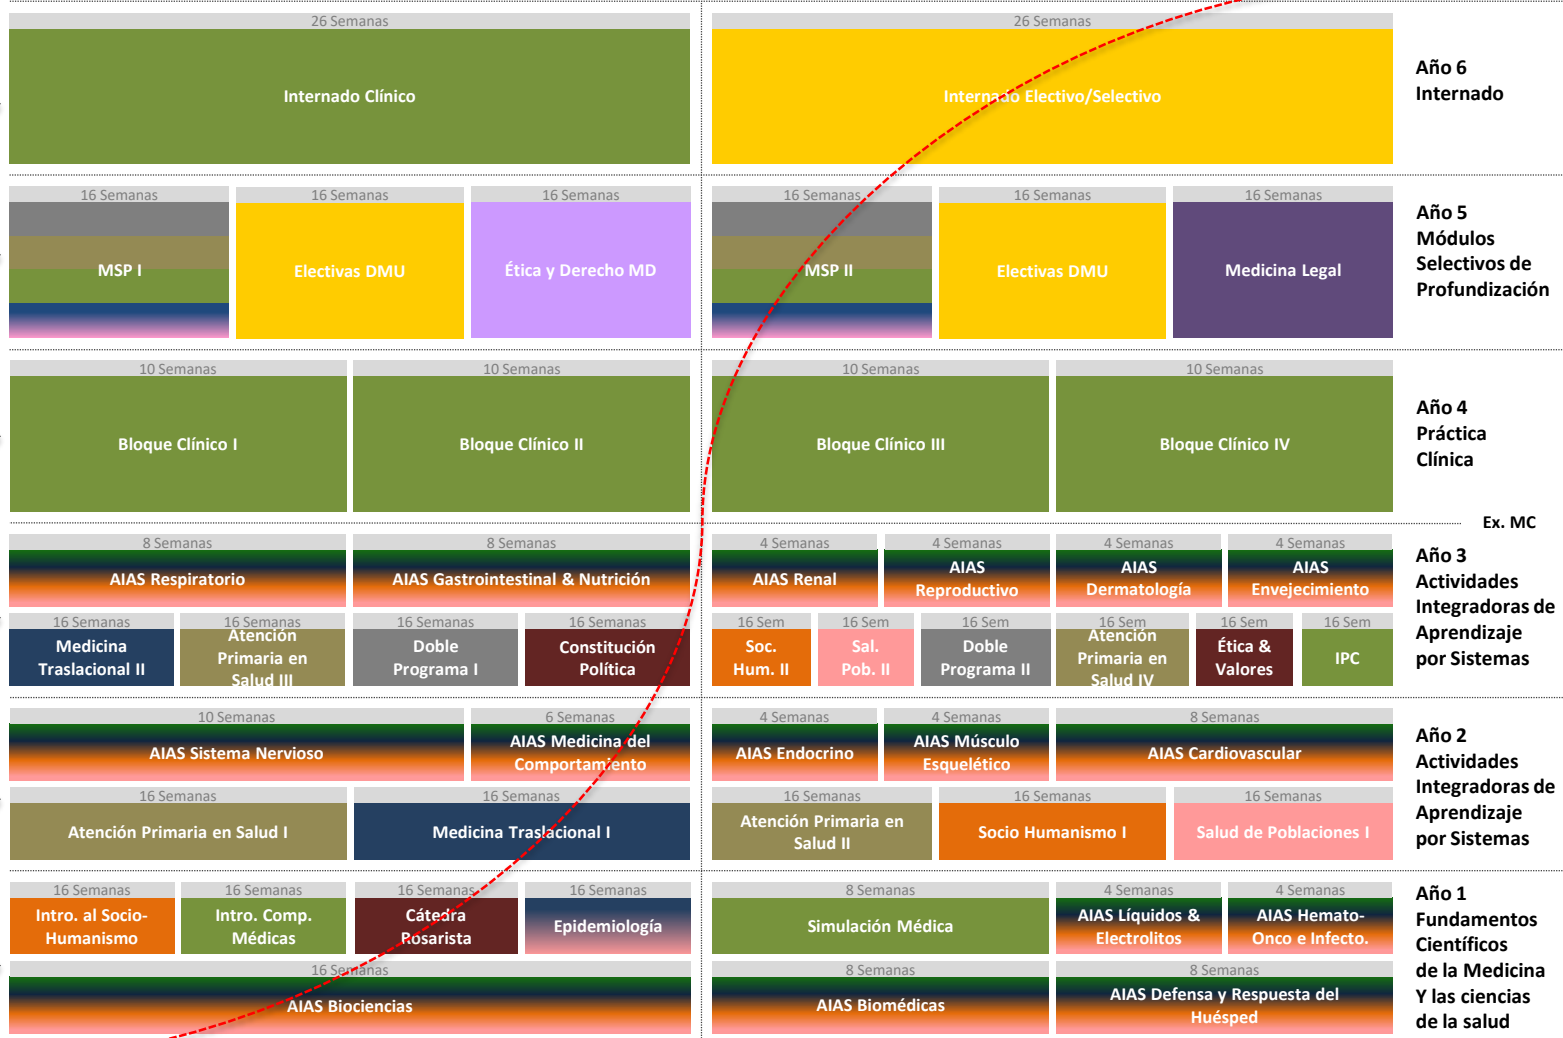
26 Semanas
Internado Clínico

26 Semanas
Internado Electivo/Selectivo

Año 6
Internado

16 Semanas
MSP I

16 Semanas
Electivas DMU

16 Semanas
Ética y Derecho MD

16 Semanas
MSP II

16 Semanas
Electivas DMU

16 Semanas
Medicina Legal

Año 5
Módulos
Selectivos de
Profundización

10 Semanas
Bloque Clínico I

10 Semanas
Bloque Clínico II

10 Semanas
Bloque Clínico III

10 Semanas
Bloque Clínico IV

Año 4
Práctica
Clínica

Ex. MC

8 Semanas
AIAS Respiratorio

8 Semanas
AIAS Gastrointestinal & Nutrición

4 Semanas
AIAS Renal

4 Semanas
AIAS Reproductivo

4 Semanas
AIAS Dermatología

4 Semanas
AIAS Envejecimiento

16 Semanas
Medicina Traslacional II

16 Semanas
Atención Primaria en Salud III

16 Semanas
Doble Programa I

16 Semanas
Constitución Política

16 Sem
Soc. Hum. II

16 Sem
Sal. Pob. II

16 Sem
Doble Programa II

16 Sem
Atención Primaria en Salud IV

16 Sem
Ética & Valores

16 Sem
IPC

Año 3
Actividades
Integradoras de
Aprendizaje
por Sistemas

10 Semanas
AIAS Sistema Nervioso

6 Semanas
AIAS Medicina del Comportamiento

4 Semanas
AIAS Endocrino

4 Semanas
AIAS Músculo Esquelético

8 Semanas
AIAS Cardiovascular

16 Semanas
Atención Primaria en Salud I

16 Semanas
Medicina Traslacional I

16 Semanas
Atención Primaria en Salud II

16 Semanas
Socio Humanismo I

16 Semanas
Salud de Poblaciones I

Año 2
Actividades
Integradoras de
Aprendizaje
por Sistemas

16 Semanas
Intro. al Socio-Humanismo

16 Semanas
Intro. Comp. Médicas

16 Semanas
Cátedra Rosarista

16 Semanas
Epidemiología

8 Semanas
Simulación Médica

4 Semanas
AIAS Líquidos & Electrolitos

4 Semanas
AIAS Hemato-Onco e Infecto.

16 Semanas
AIAS Biociencias

8 Semanas
AIAS Biomédicas

8 Semanas
AIAS Defensa y Respuesta del Huésped

Año 1
Fundamentos
Científicos
de la Medicina
Y las ciencias
de la salud